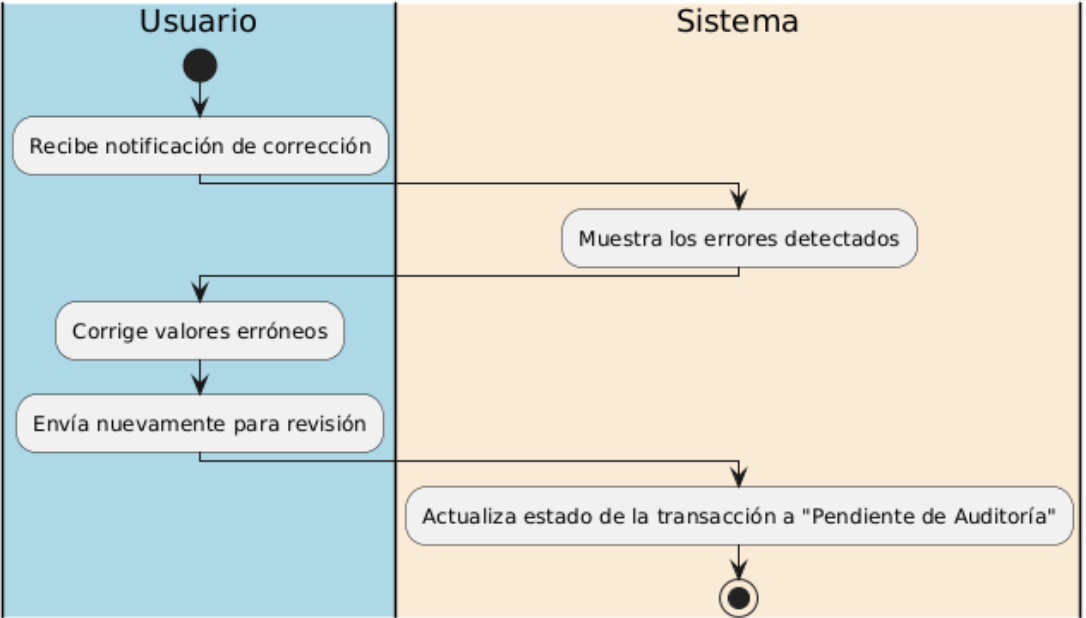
Usuario

Sistema

Recibe notificación de corrección

Muestra los errores detectados

Corrige valores erróneos

Envía nuevamente para revisión

Actualiza estado de la transacción a "Pendiente de Auditoría"